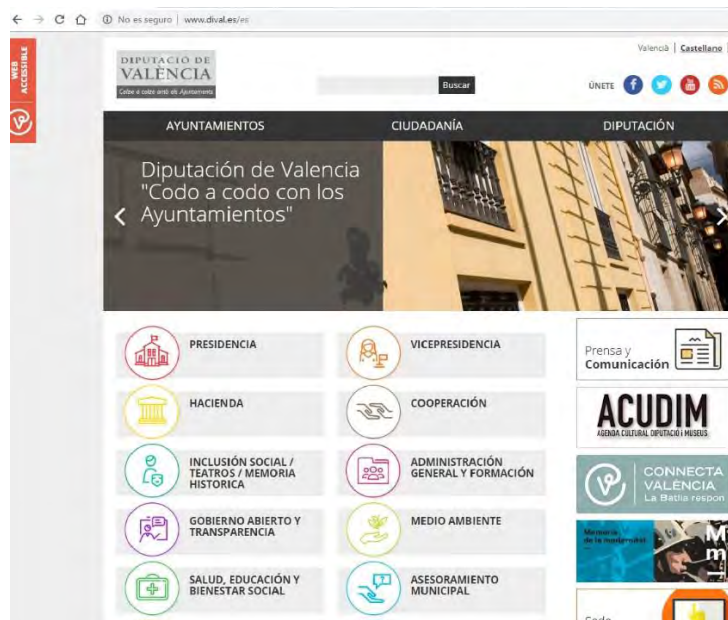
No es seguro | www.dival.es/es

WEB ACCESSIBLE

DIPUTACIÓ DE VALÈNCIA
Colze a colze amb els Ajuntaments

València | Castellano

Buscar

ÚNETE

AYUNTAMIENTOS
CIUDADANÍA
DIPUTACIÓN

Diputación de Valencia "Codo a codo con los Ayuntamientos"

PRESIDENCIA
VICEPRESIDENCIA
HACIENDA
COOPERACIÓN
INCLUSIÓN SOCIAL / TEATROS / MEMORIA HISTORICA
ADMINISTRACIÓN GENERAL Y FORMACIÓN
GOBIERNO ABIERTO Y TRANSPARENCIA
MEDIO AMBIENTE
SALUD, EDUCACIÓN Y BIENESTAR SOCIAL
ASESORAMIENTO MUNICIPAL

Prensa y Comunicación

ACUDIM
AGENDA CULTURAL DIPUTACIÓ I MUSEUS

CONNECTA VALÈNCIA
La Batlia respon

Memòria de la modernitat

Cada